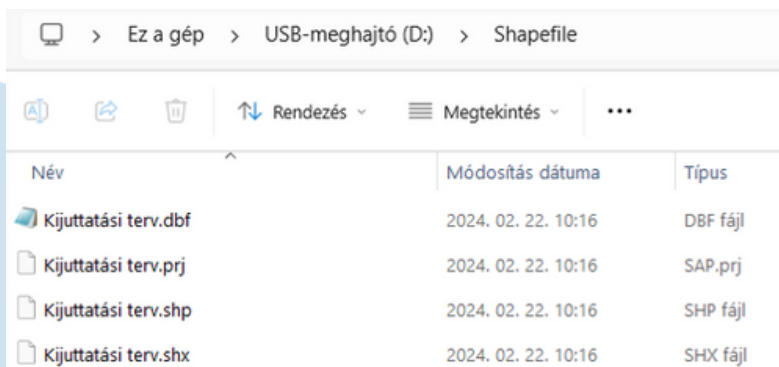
> Ez a gép > USB-meghajtó (D:) > Shapefile

Rendezés Megtekintés ...

| Név | Módosítás dátuma | Típus |
|---|---|---|
| Kijuttatási terv.dbf | 2024. 02. 22. 10:16 | DBF fájl |
| Kijuttatási terv.prj | 2024. 02. 22. 10:16 | SAP.prj |
| Kijuttatási terv.shp | 2024. 02. 22. 10:16 | SHP fájl |
| Kijuttatási terv.shx | 2024. 02. 22. 10:16 | SHX fájl |